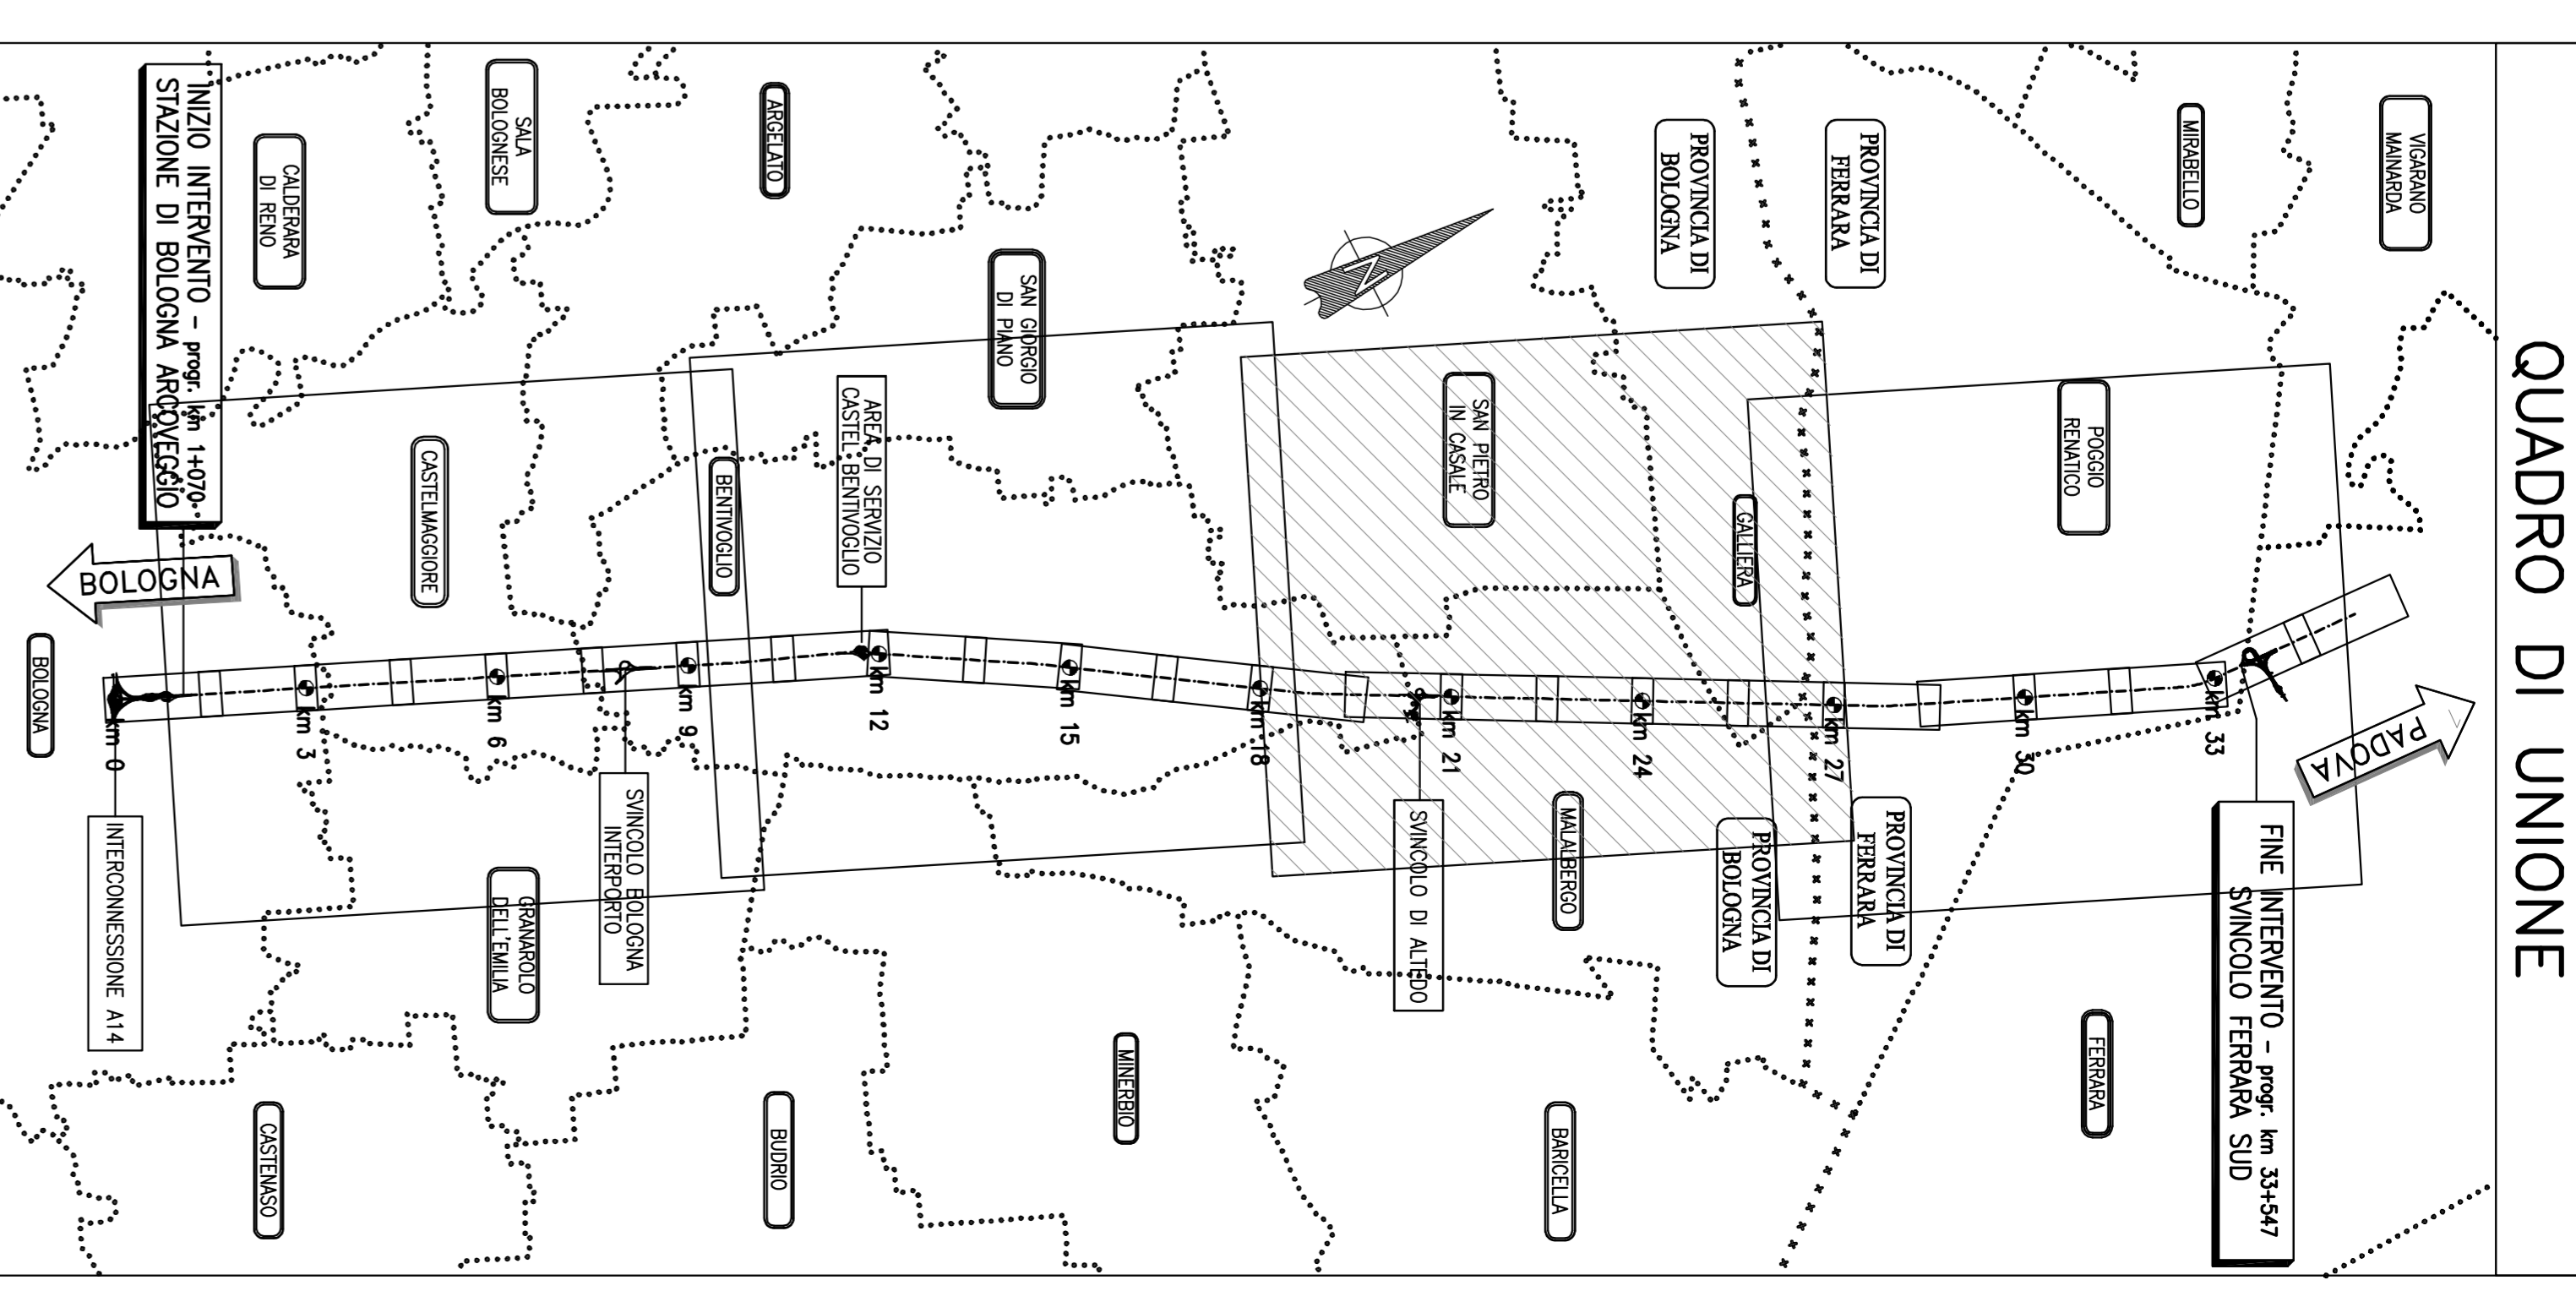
QUADRO DI UNIONE

INIZIO INTERVENTO - progr. km 1+070
STAZIONE DI BOLOGNA ARCOVEGGIO

CALDERARA DI RENO

SALA BOLOGNESE

ARGELATO

SAN GIORGIO DI PIANO

PROVINCIA DI BOLOGNA

PROVINCIA DI FERRARA

MIRABELLO

VIGARANO MAINARDA

BOLOGNA

BOLOGNA

CASTELMAGGIORE

BENTIVOGLIO

AREA DI SERVIZIO CASTEL BENTIVOGLIO

SAN PIETRO IN CASALE

GALLIERA

POGGIO RENATICO

PADOVA

km 0

km 3

km 6

km 9

km 12

km 15

km 18

km 21

km 24

km 27

km 30

km 33

INTERCONNESSIONE A14

SVINCOLO BOLOGNA INTERPORTO

GRANAROLO DELL'EMILIA

SVINCOLO DI ALTEDO

MALALBERGO

PROVINCIA DI BOLOGNA

PROVINCIA DI FERRARA

FINE INTERVENTO - progr. km 33+547
SVINCOLO FERRARA SUD

FERRARA

CASTENASO

BUDRIO

MINERBIO

BARICELLA